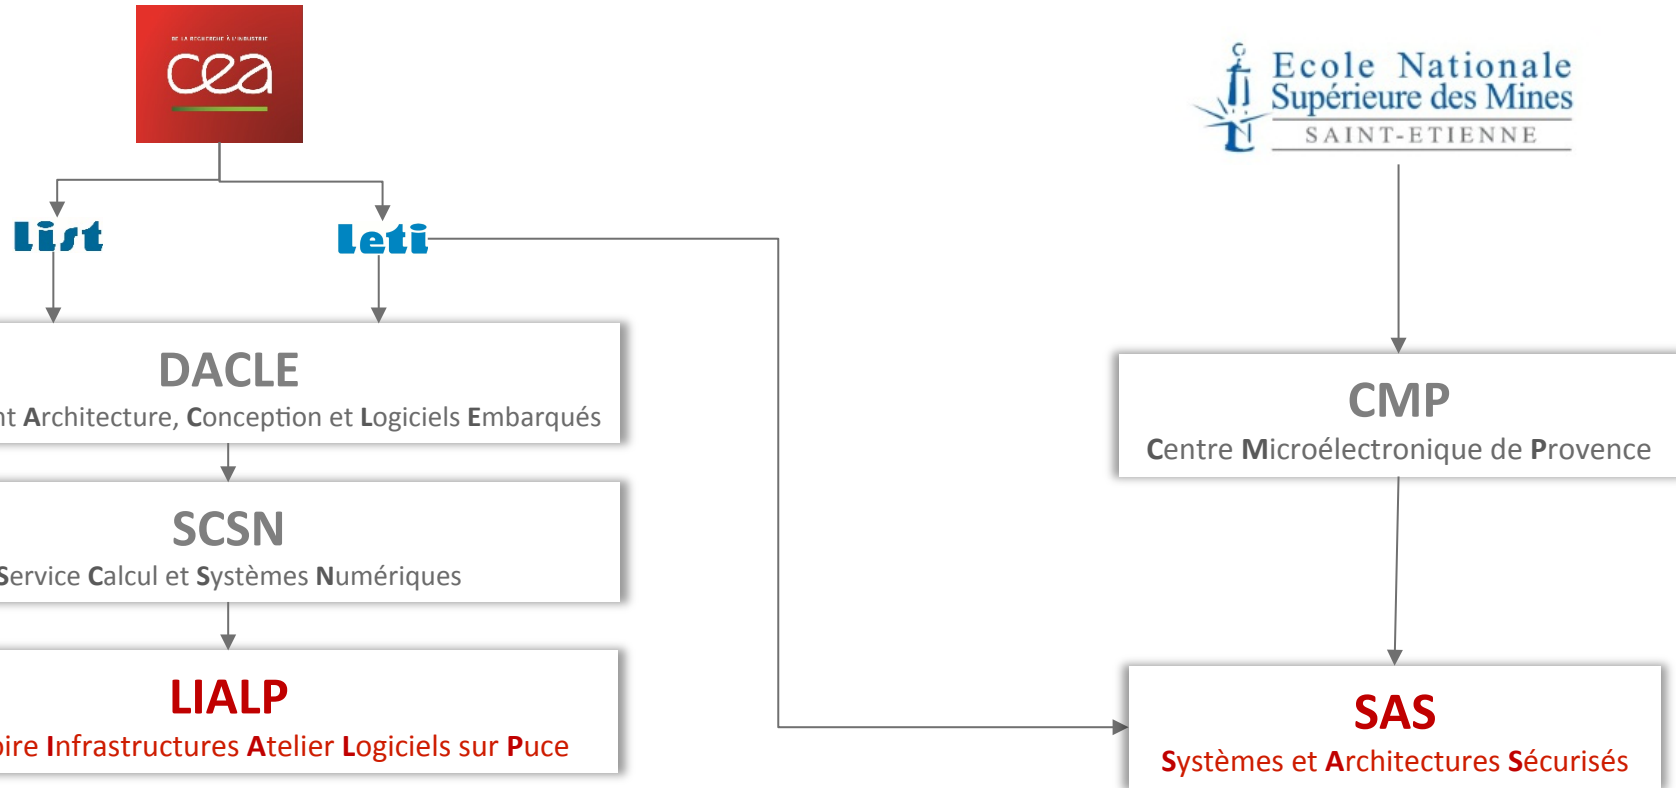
DE LA RECHERCHE À L'INDUSTRIE

cea

List

Leti

DACLE

nt Architecture, Conception et Logiciels Embarqués

SCSN

Service Calcul et Systèmes Numériques

LIALP

oire Infrastructures Atelier Logiciels sur Puce

Ecole Nationale Supérieure des Mines

SAINT-ETIENNE

CMP

Centre Microélectronique de Provence

SAS

Systèmes et Architectures Sécurisés